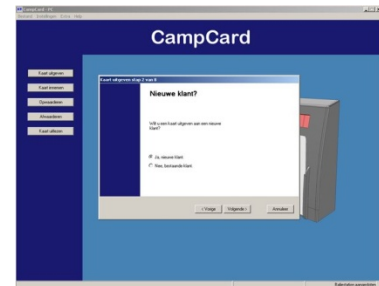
CampCard

Kaart uitgeven
Kaart innemen
Opwaarderen
Afwaarderen
Kaart afkeuren

Kaart uitgeven stap 2 van 6

Nieuwe klant?

Wilt u een kaart uitgeven aan een nieuwe klant?

Ja, nieuwe klant
Nee, bestaande klant

< Vorige
Volgende >
Annuleer